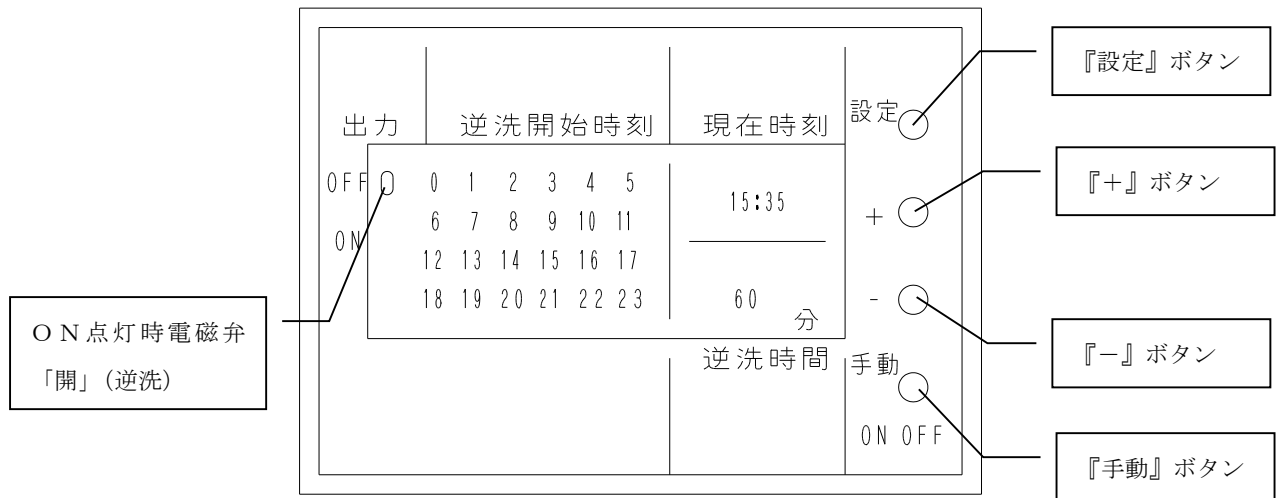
出力

逆洗開始時刻

現在時刻

設定

OFF

ON

0 1 2 3 4 5
6 7 8 9 10 11
12 13 14 15 16 17
18 19 20 21 22 23

15:35

60 分

逆洗時間

+

-

手動

ON OFF

『設定』ボタン

『+』ボタン

『−』ボタン

『手動』ボタン

ON点灯時電磁弁「開」(逆洗)